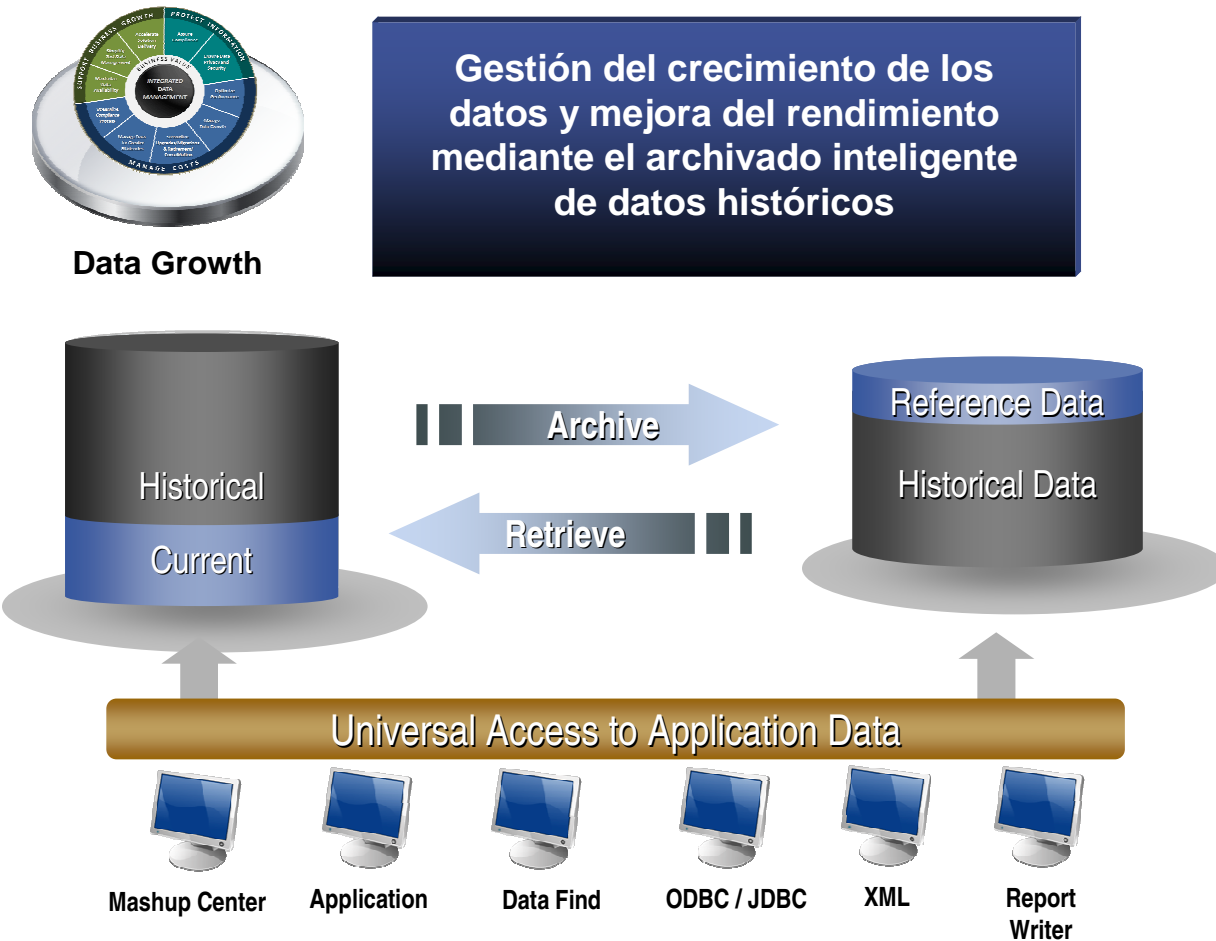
SUPPORT BUSINESS GROWTH
PROTECT INFORMATION
BUSINESS VALUE
INTEGRATED DATA MANAGEMENT
MANAGE COSTS
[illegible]

Data Growth

Gestión del crecimiento de los datos y mejora del rendimiento mediante el archivado inteligente de datos históricos

Historical
Current

Archive
Retrieve

Reference Data
Historical Data

Universal Access to Application Data

Mashup Center
Application
Data Find
ODBC / JDBC
XML
Report Writer